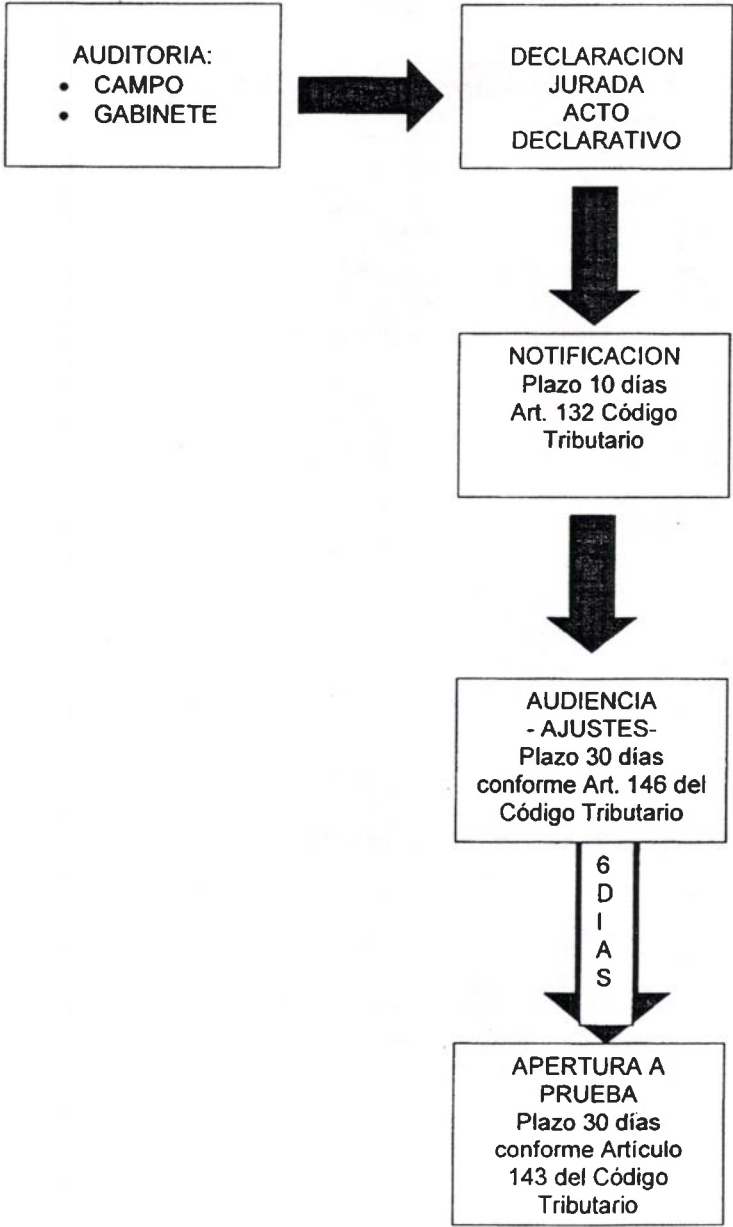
AUDITORIA:
• CAMPO
• GABINETE

DECLARACION JURADA ACTO DECLARATIVO

NOTIFICACION Plazo 10 días Art. 132 Código Tributario

AUDIENCIA - AJUSTES- Plazo 30 días conforme Art. 146 del Código Tributario

6 DIAS

APERTURA A PRUEBA Plazo 30 días conforme Artículo 143 del Código Tributario